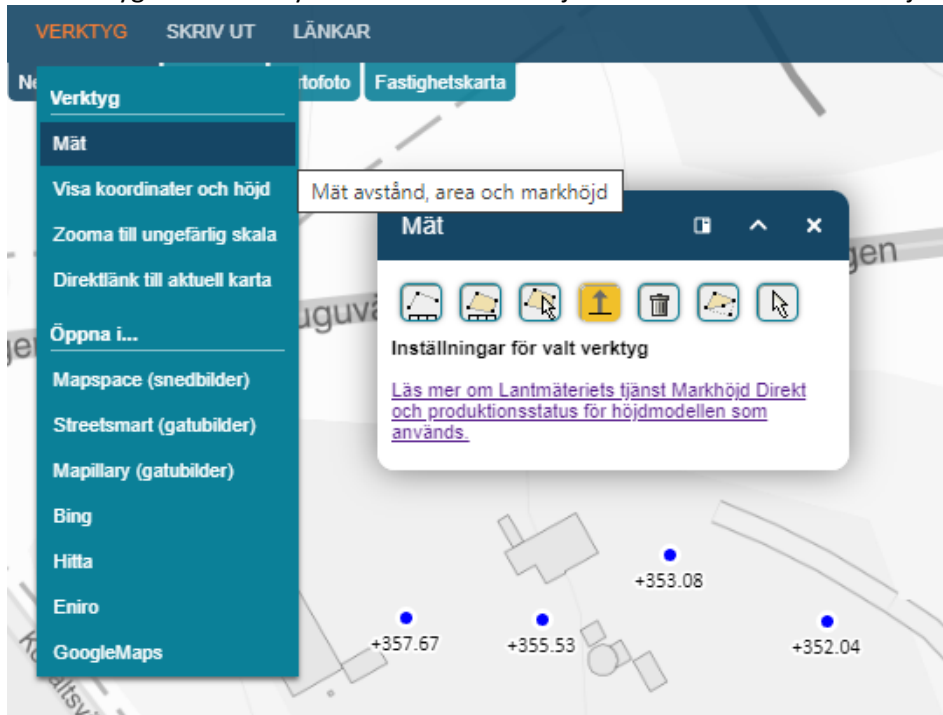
VERKTYG SKRIV UT LÄNKAR

Ne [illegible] rtofoto Fastighetskarta

Verktyg
Mät
Visa koordinater och höjd
Zooma till ungefärlig skala
Direktlänk till aktuell karta
Öppna i...
Mapspace (snedbilder)
Streetsmart (gatubilder)
Mapillary (gatubilder)
Bing
Hitta
Eniro
GoogleMaps

Mät avstånd, area och markhöjd

Mät

Inställningar för valt verktyg

Läs mer om Lantmäteriets tjänst Markhöjd Direkt och produktionsstatus för höjdmodellen som används.

uguvä
gen
+353.08
+357.67
+355.53
+352.04